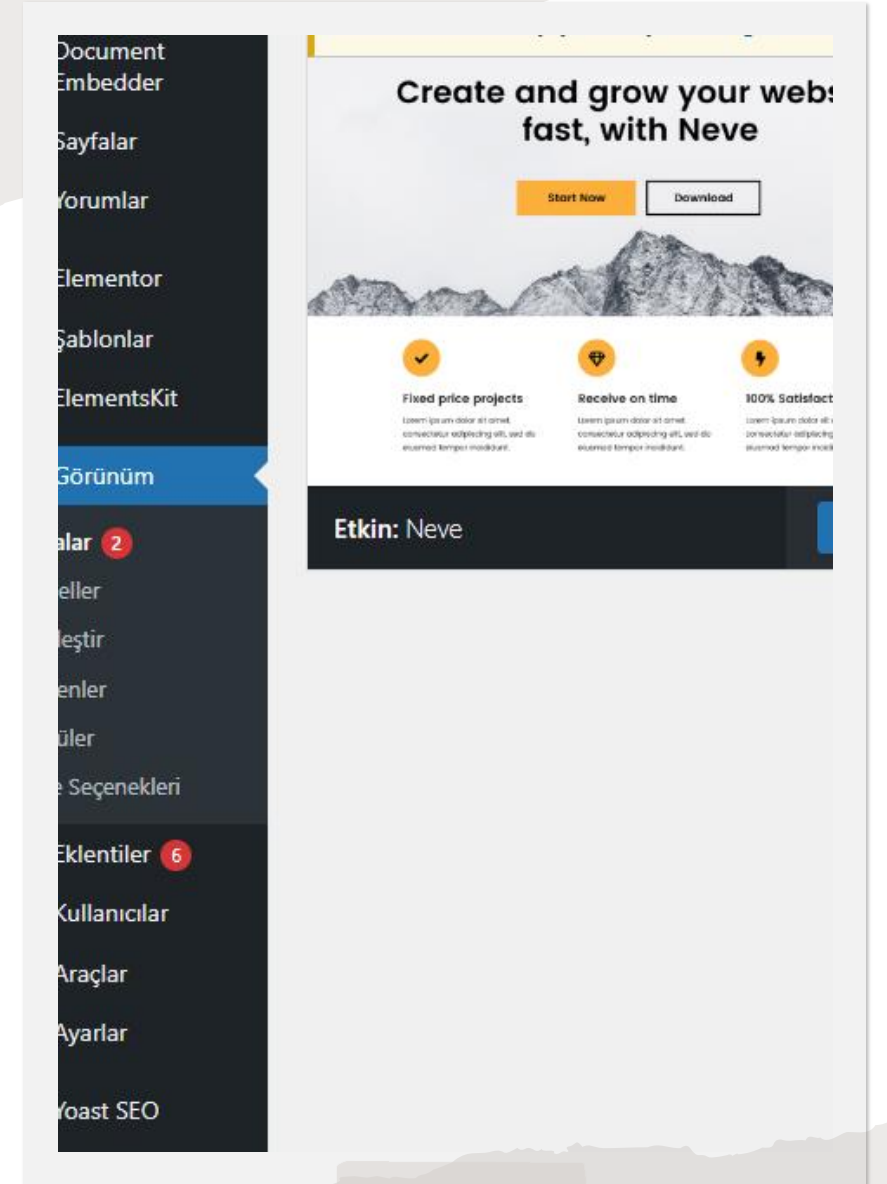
Document Embedder

Sayfalar

Yorumlar

Elementor

Şablonlar

ElementsKit

Görünüm

alar 2

eller

leştir

enler

üler

e Seçenekleri

Eklentiler 6

Kullanıcılar

Araçlar

Ayarlar

Yoast SEO

Create and grow your webs fast, with Neve

Start Now

Download

Fixed price projects

Lorem ipsum dolor sit amet, consectetur adipiscing elit, sed do eiusmod tempor incididunt.

Receive on time

Lorem ipsum dolor sit amet, consectetur adipiscing elit, sed do eiusmod tempor incididunt.

100% Satisfact

Lorem ipsum dolor sit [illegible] consectetur adipiscing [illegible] eiusmod tempor incidi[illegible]

Etkin: Neve